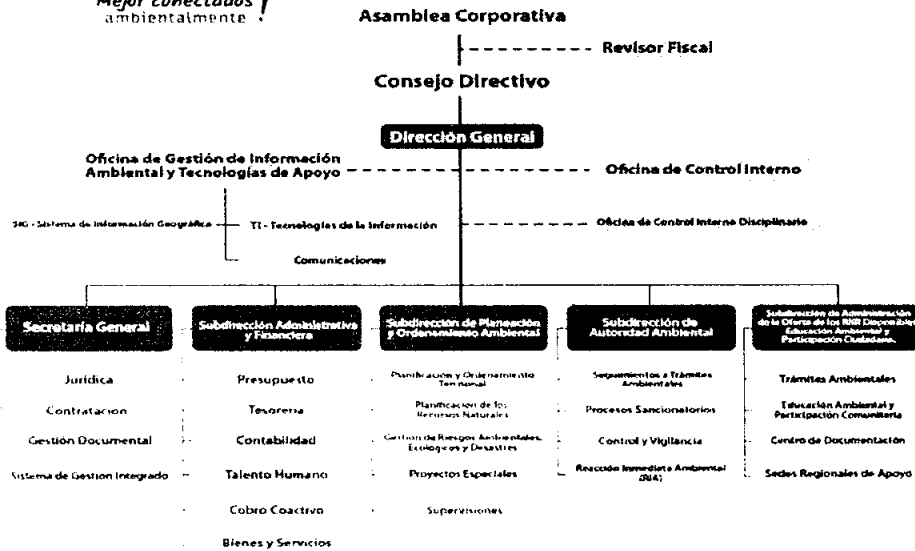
Mejor conectados ambientalmente

Asamblea Corporativa

Revisor Fiscal

Consejo Directivo

Dirección General

Oficina de Gestión de Información Ambiental y Tecnologías de Apoyo

Oficina de Control Interno

SIG - Sistema de Información Geográfica

TI - Tecnologías de la Información

Oficina de Control Interno Disciplinario

Comunicaciones

Secretaría General

Jurídica

Contratación

Gestión Documental

Sistema de Gestión Integrado

Subdirección Administrativa y Financiera

Presupuesto

Tesorería

Contabilidad

Talento Humano

Cobro Coactivo

Bienes y Servicios

Subdirección de Planeación y Ordenamiento Ambiental

Planificación y Ordenamiento Territorial

Planificación de los Recursos Naturales

Gestión de Riesgos Ambientales, Ecológicos y Desastres

Proyectos Especiales

Supervisiones

Subdirección de Autoridad Ambiental

Seguimientos a Trámites Ambientales

Procesos Sancionatorios

Control y Vigilancia

Reacción Inmediata Ambiental (RIA)

Subdirección de Administración de la Oferta de los RNR Disponibles, Educación Ambiental y Participación Ciudadana.

Trámites Ambientales

Educación Ambiental y Participación Comunitaria

Centro de Documentación

Sedes Regionales de Apoyo